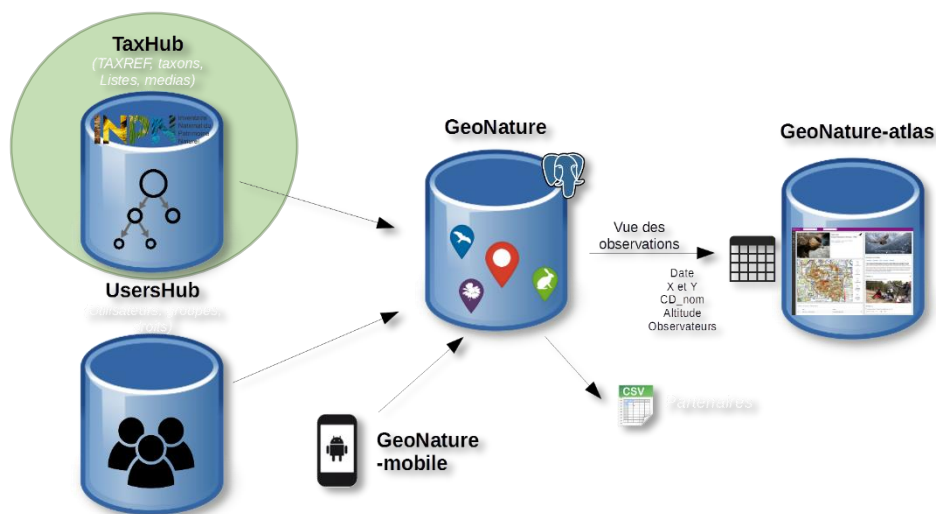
TaxHub
(TAXREF, taxons, Listes, medias)

INPN Inventaire National du Patrimoine Naturel

UsersHub
(utilisateurs, groupes, roles)

GeoNature

Vue des observations

Date
X et Y
CD_nom
Altitude
Observateurs

GeoNature-atlas

CSV

Partenaires

GeoNature -mobile